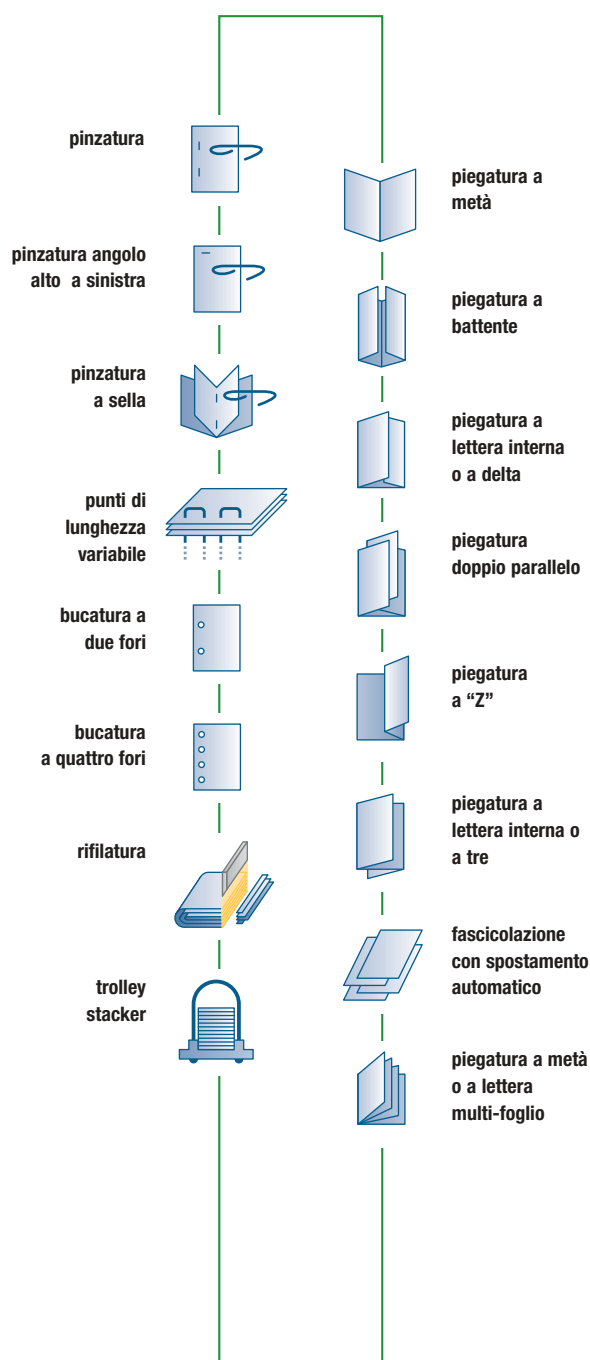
pinzatura

pinzatura angolo alto a sinistra

pinzatura a sella

punti di lunghezza variabile

bucatura a due fori

bucatura a quattro fori

rifilatura

trolley stacker

piegatura a metà

piegatura a battente

piegatura a lettera interna o a delta

piegatura doppio parallelo

piegatura a “Z”

piegatura a lettera interna o a tre

fascicolazione con spostamento automatico

piegatura a metà o a lettera multi-foglio